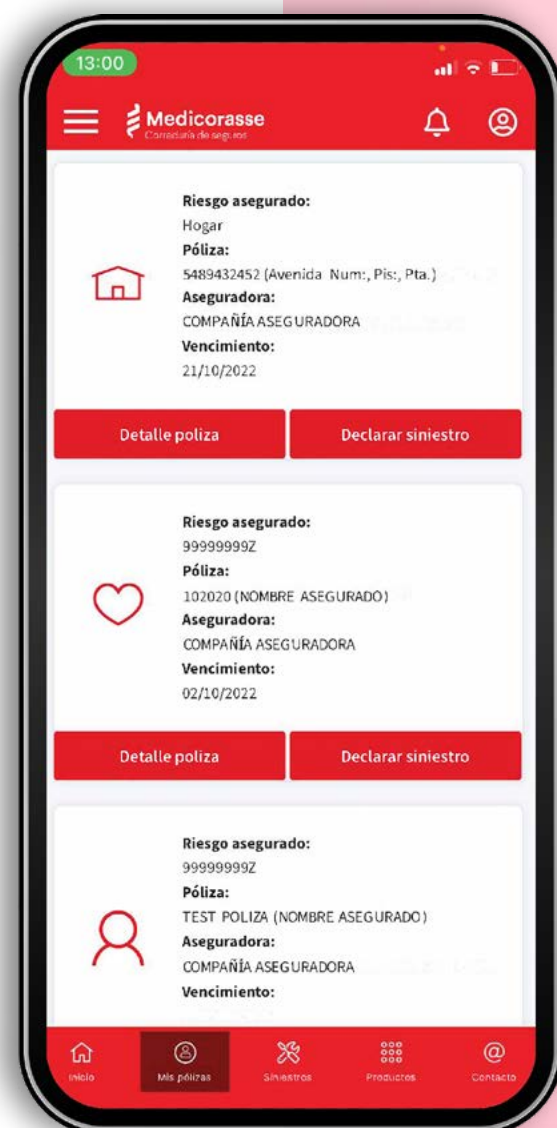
13:00

Medicorasse
Correduría de seguros

Riesgo asegurado:
Hogar
Póliza:
5489432452 (Avenida Num:, Pis:, Pta.)
Aseguradora:
COMPAÑÍA ASEGURADORA
Vencimiento:
21/10/2022

Detalle poliza
Declarar siniestro

Riesgo asegurado:
99999999Z
Póliza:
102020 (NOMBRE ASEGURADO)
Aseguradora:
COMPAÑÍA ASEGURADORA
Vencimiento:
02/10/2022

Detalle poliza
Declarar siniestro

Riesgo asegurado:
99999999Z
Póliza:
TEST POLIZA (NOMBRE ASEGURADO)
Aseguradora:
COMPAÑÍA ASEGURADORA
Vencimiento:
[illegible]

Inicio
Mis pólizas
Siniestros
Productos
Contacto